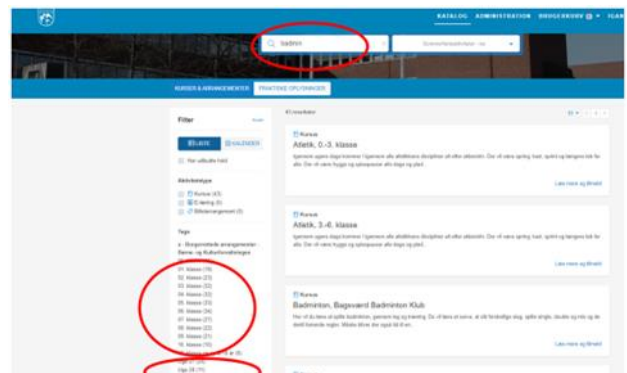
KATALOG ADMINISTRATION BRUGERKONTO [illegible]

badmin

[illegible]

KURSER & ARRANGEMENTER PRAKTISKE OPLYSNINGER

Filter

LISTE KALENDER

Vis udbudte hold

Aktivitetstype

Kursus (43)
Dåring (5)
Billetarrangement (3)

Tags

Borgerrettede arrangementer - Børne- og Kulturforvaltningen

01. klasse (19)
02. klasse (23)
03. klasse (22)
04. klasse (22)
05. klasse (24)
06. klasse (24)
07. klasse (21)
08. klasse (22)
09. klasse (21)
10. klasse (19)
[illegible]
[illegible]

43 resultater

Kursus
Atletik, 0.-3. klasse
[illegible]
Læs mere og tilmeld

Kursus
Atletik, 3.-6. klasse
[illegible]
Læs mere og tilmeld

Kursus
Badminton, Bagsværd Badminton Klub
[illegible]
Læs mere og tilmeld